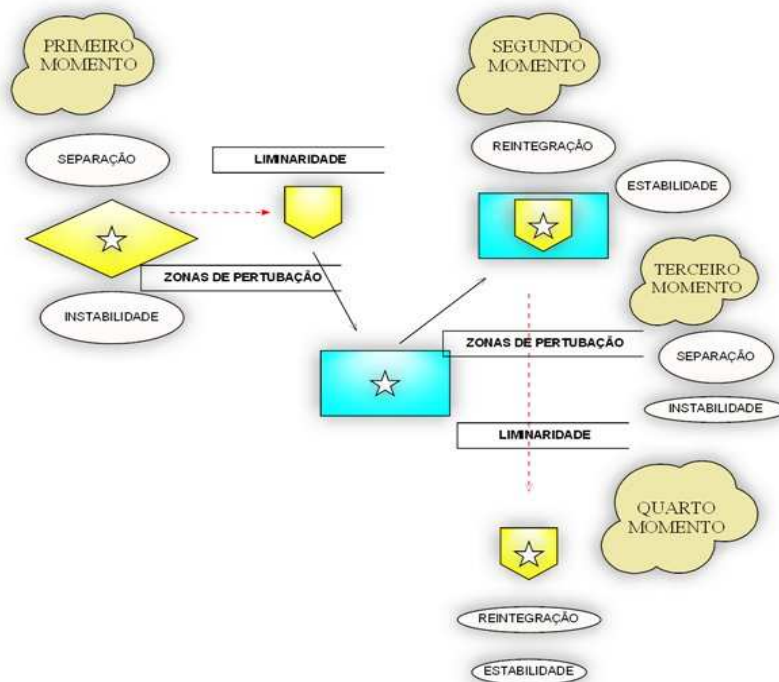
PRIMEIRO MOMENTO

SEPARAÇÃO

LIMINARIDADE

ZONAS DE PERTUBAÇÃO

INSTABILIDADE

SEGUNDO MOMENTO

REINTEGRAÇÃO

ESTABILIDADE

TERCEIRO MOMENTO

ZONAS DE PERTUBAÇÃO

SEPARAÇÃO

INSTABILIDADE

LIMINARIDADE

QUARTO MOMENTO

REINTEGRAÇÃO

ESTABILIDADE